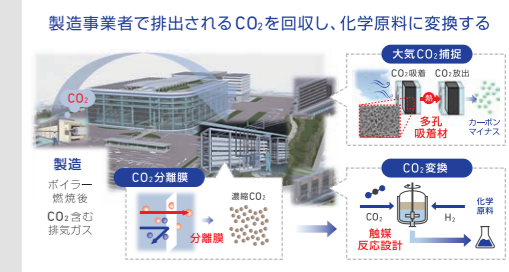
製造事業者で排出される$CO_2$を回収し、化学原料に変換する

$CO_2$

製造

ボイラー燃焼後

$CO_2$含む排気ガス

大気$CO_2$捕捉

$CO_2$吸着

熱

$CO_2$放出

多孔吸着材

カーボンマイナス

$CO_2$分離膜

濃縮$CO_2$

分離膜

$CO_2$変換

$CO_2$

$H_2$

化学原料

触媒反応設計